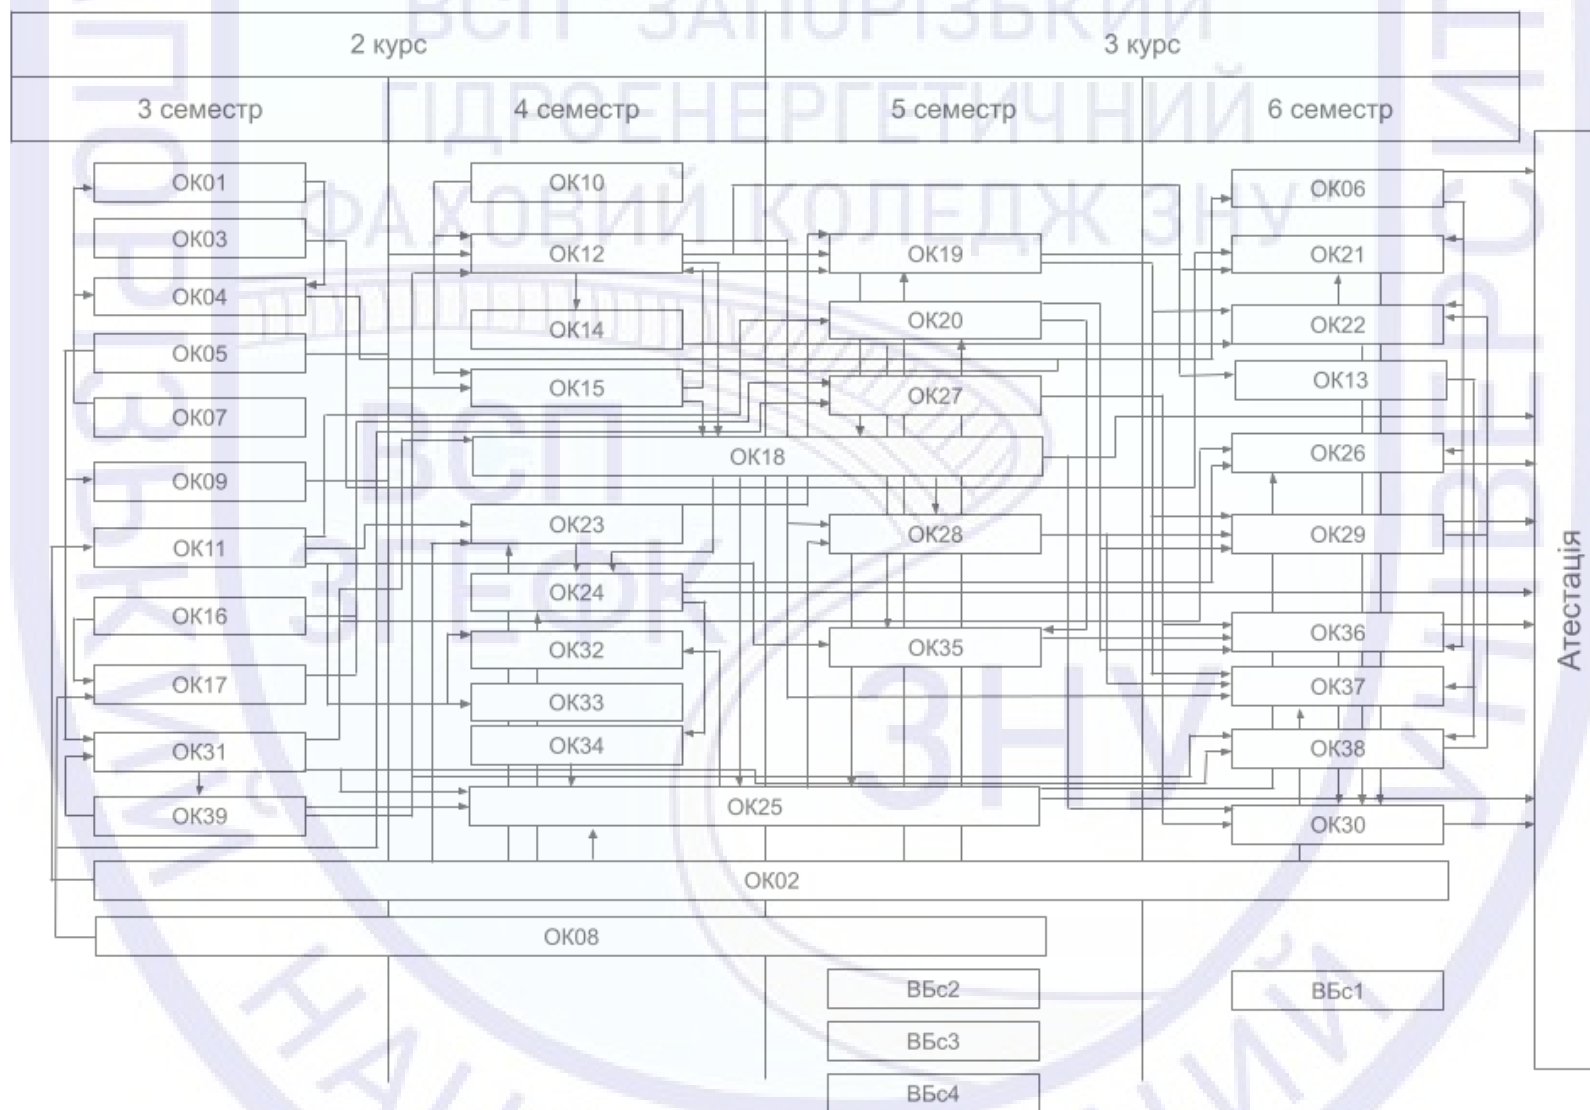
ВСП "ЗАПОРІЗЬКИЙ ГІДРОЕНЕРГЕТИЧНИЙ ФАХОВИЙ КОЛЕДЖ ЗНУ"

| 2 курс | | 3 курс | |
|---|---|---|---|
| 3 семестр | 4 семестр | 5 семестр | 6 семестр |

ОК01
ОК03
ОК04
ОК05
ОК07
ОК09
ОК11
ОК16
ОК17
ОК31
ОК39

ОК10
ОК12
ОК14
ОК15
ОК18
ОК23
ОК24
ОК32
ОК33
ОК34
ОК25

ОК19
ОК20
ОК27
ОК28
ОК35

ОК06
ОК21
ОК22
ОК13
ОК26
ОК29
ОК36
ОК37
ОК38
ОК30

ОК02
ОК08

ВБс2
ВБс3
ВБс4
ВБс1

Атестація

ВСП ЗГЕФК ЗНУ